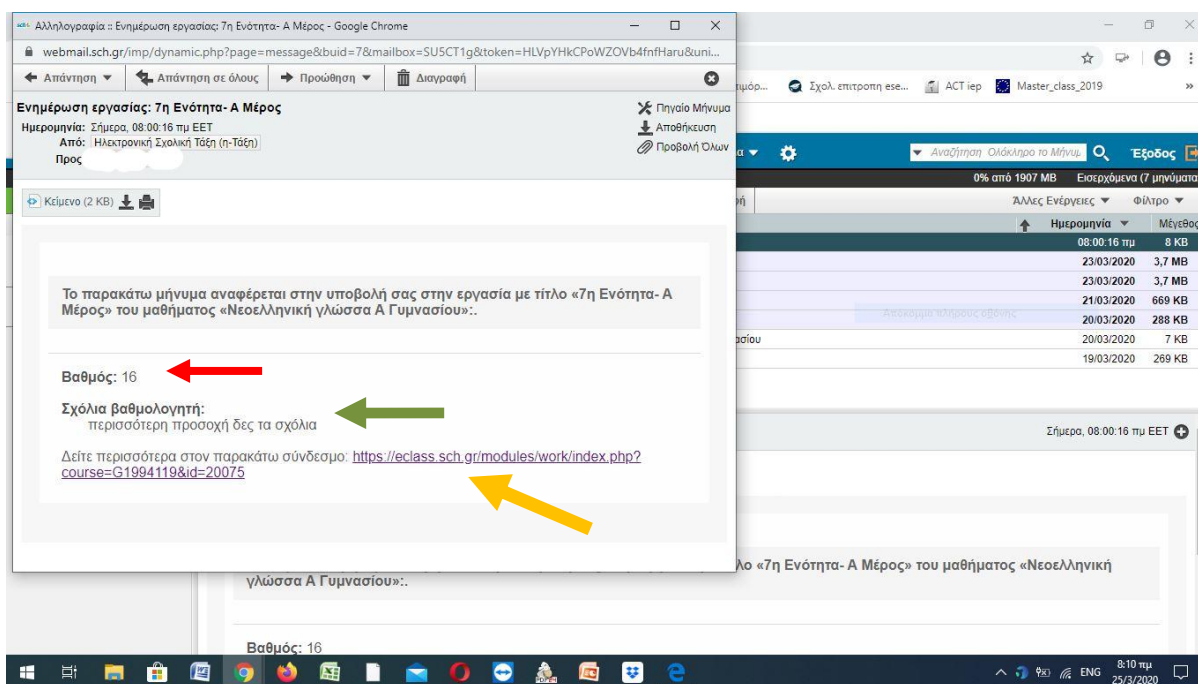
Αλληλογραφία :: Ενημέρωση εργασίας: 7η Ενότητα- Α Μέρος - Google Chrome

webmail.sch.gr/imp/dynamic.php?page=message&buid=7&mailbox=SU5CT1g&token=HLVpYHkCPoWZOVb4fnfHaru&uni...

Απάντηση ▼ Απάντηση σε όλους Προώθηση ▼ Διαγραφή

Ενημέρωση εργασίας: 7η Ενότητα- Α Μέρος

Ημερομηνία: Σήμερα, 08:00:16 πμ EET
Από: Ηλεκτρονική Σχολική Τάξη (η-Τάξη)
Προς

Πηγαίο Μήνυμα
Αποθήκευση
Προβολή Όλων

Κείμενο (2 KB)

Το παρακάτω μήνυμα αναφέρεται στην υποβολή σας στην εργασία με τίτλο «7η Ενότητα- Α Μέρος» του μαθήματος «Νεοελληνική γλώσσα Α Γυμνασίου»:.

Βαθμός: 16

Σχόλια βαθμολογητή:
περισσότερη προσοχή δες τα σχόλια

Δείτε περισσότερα στον παρακάτω σύνδεσμο: https://eclass.sch.gr/modules/work/index.php?course=G1994119&id=20075

...ιμόρ... Σχολ. επιτροπη ese... ACT iep Master_class_2019

Αναζήτηση Ολόκληρο το Μήνυμ Έξοδος

0% από 1907 MB Εισερχόμενα (7 μηνύματα

Άλλες Ενέργειες ▼ Φίλτρο ▼

Ημερομηνία ▼ Μέγεθος

| | |
|---|---|
| 08:00:16 πμ | 8 KB |
| 23/03/2020 | 3,7 MB |
| 23/03/2020 | 3,7 MB |
| 21/03/2020 | 669 KB |
| 20/03/2020 | 288 KB |
| 20/03/2020 | 7 KB |
| 19/03/2020 | 269 KB |

Απόκρυψη πλήρους οθόνης

...σίου

Σήμερα, 08:00:16 πμ EET

...λο «7η Ενότητα- Α Μέρος» του μαθήματος «Νεοελληνική γλώσσα Α Γυμνασίου»:.

Βαθμός: 16

ENG 8:10 πμ 25/3/2020